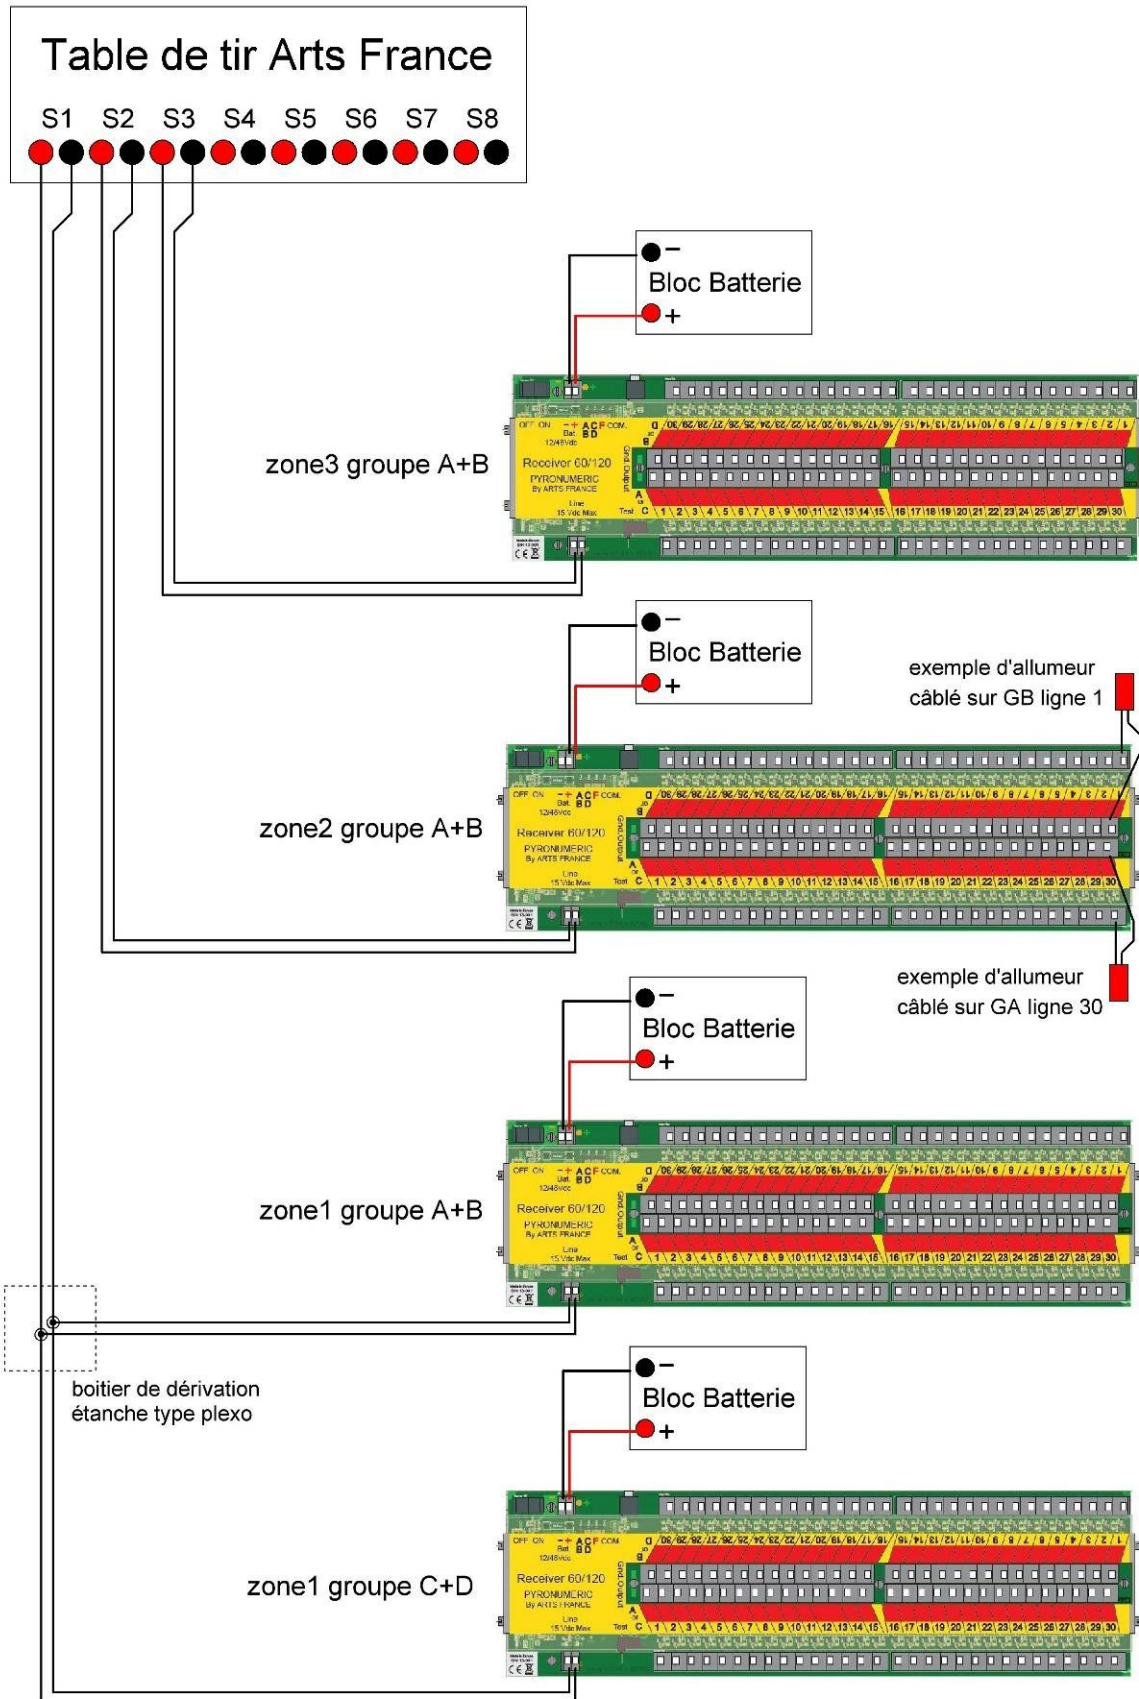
Table de tir Arts France

S1 S2 S3 S4 S5 S6 S7 S8

−
Bloc Batterie
+

zone3 groupe A+B

Receiver 60/120
PYRONUMERIC
By ARTS FRANCE

−
Bloc Batterie
+

exemple d'allumeur câblé sur GB ligne 1

zone2 groupe A+B

Receiver 60/120
PYRONUMERIC
By ARTS FRANCE

exemple d'allumeur câblé sur GA ligne 30

−
Bloc Batterie
+

zone1 groupe A+B

Receiver 60/120
PYRONUMERIC
By ARTS FRANCE

boitier de dérivation étanche type plexo

−
Bloc Batterie
+

zone1 groupe C+D

Receiver 60/120
PYRONUMERIC
By ARTS FRANCE